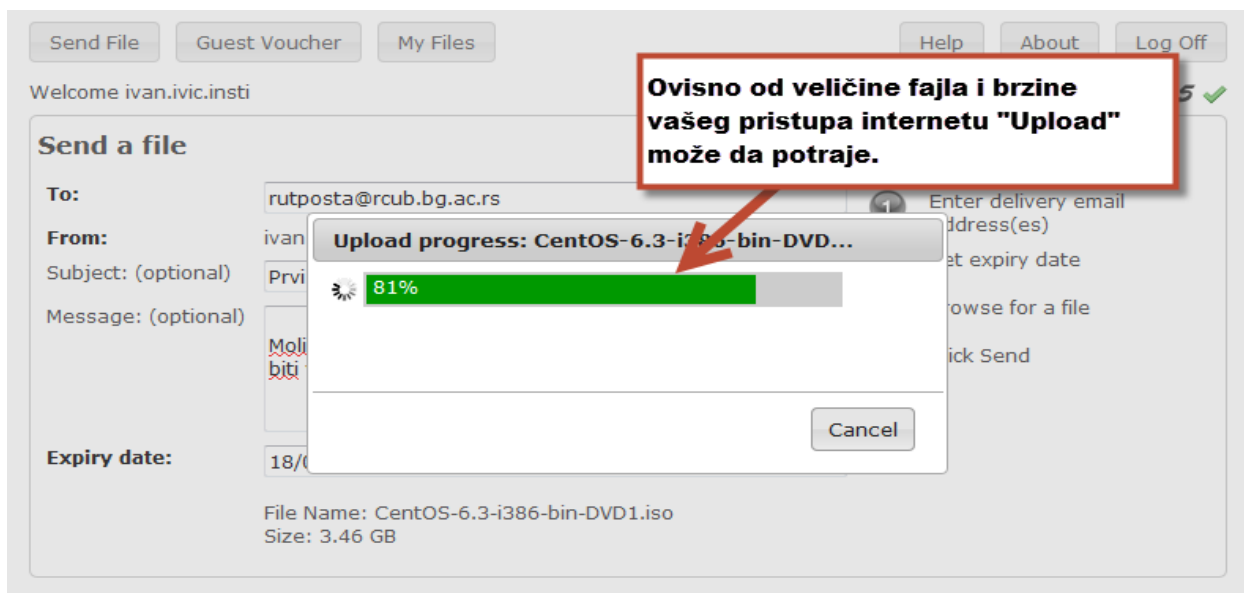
Send File Guest Voucher My Files Help About Log Off

Welcome ivan.ivic.insti

Ovisno od veličine fajla i brzine vašeg pristupa internetu "Upload" može da potraje.

Send a file

To: rutposta@rcub.bg.ac.rs

From: ivan

Subject: (optional) Prvi

Message: (optional) Moli biti

Expiry date: 18/0

File Name: CentOS-6.3-i386-bin-DVD1.iso
Size: 3.46 GB

Upload progress: CentOS-6.3-i3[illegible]-bin-DVD...

81%

Cancel

Enter delivery email address(es)

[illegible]et expiry date

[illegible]rowse for a file

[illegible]ick Send